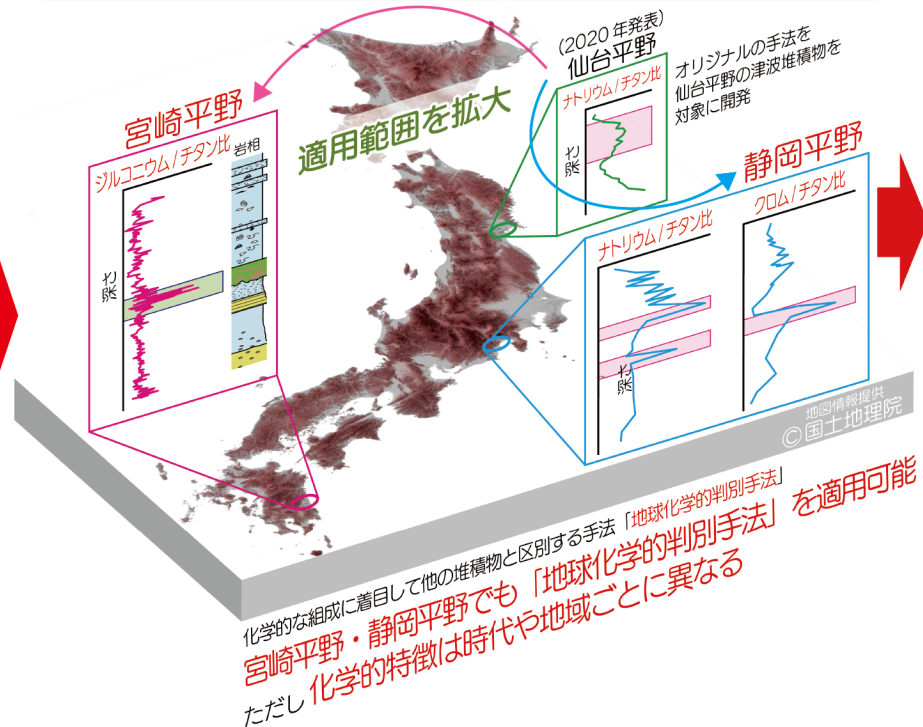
(2020年発表)
仙台平野
オリジナルの手法を
仙台平野の津波堆積物を
対象に開発

宮崎平野
適用範囲を拡大
ジルコニウム/チタン比
岩相
砂層

ナトリウム/チタン比
砂層

静岡平野
ナトリウム/チタン比
クロム/チタン比
砂層

地図情報提供
© 国土地理院

化学的な組成に着目して他の堆積物と区別する手法「地球化学的判別手法」
宮崎平野・静岡平野でも「地球化学的判別手法」を適用可能
ただし 化学的特徴は時代や地域ごとに異なる